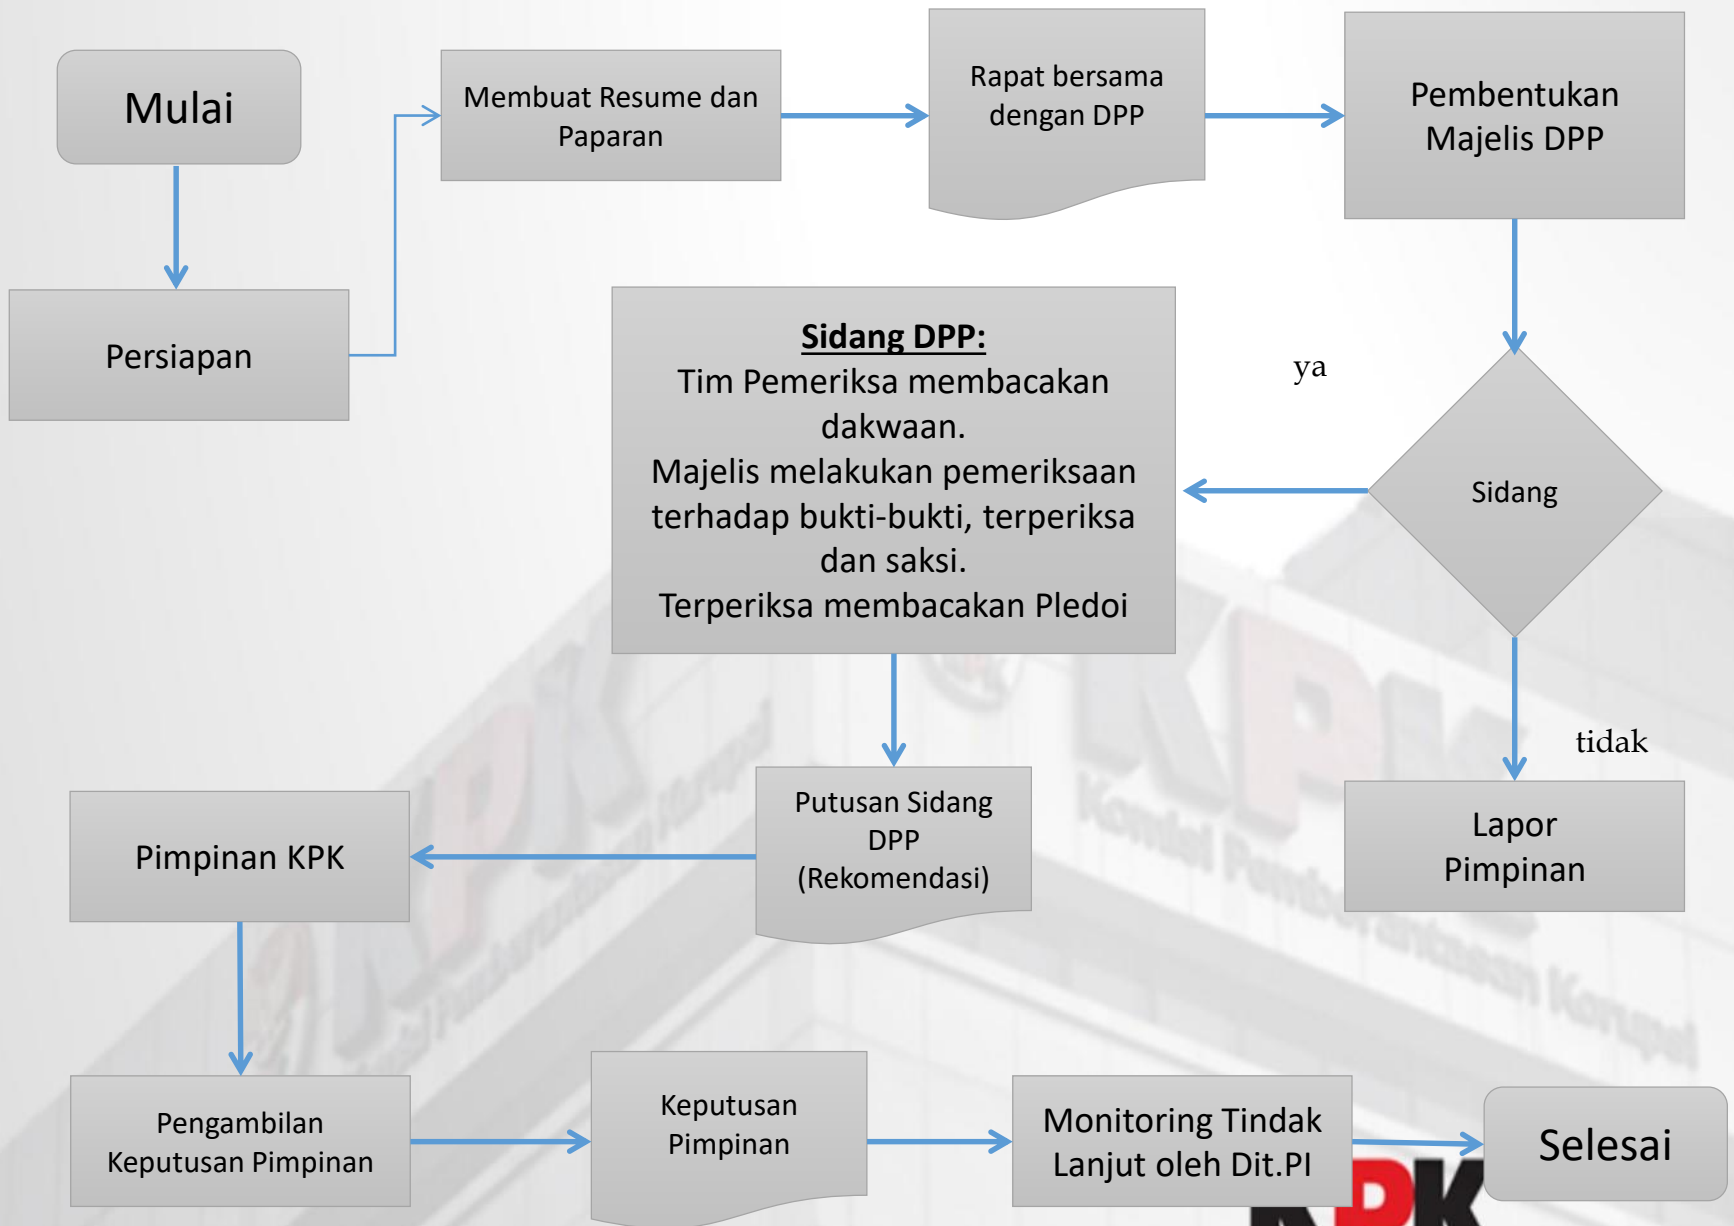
Mulai

Persiapan

Membuat Resume dan Paparan

Rapat bersama dengan DPP

Pembentukan Majelis DPP

**Sidang DPP:**
Tim Pemeriksa membacakan dakwaan.
Majelis melakukan pemeriksaan terhadap bukti-bukti, terperiksa dan saksi.
Terperiksa membacakan Pledoi

ya

Sidang

tidak

Putusan Sidang DPP (Rekomendasi)

Pimpinan KPK

Lapor Pimpinan

Pengambilan Keputusan Pimpinan

Keputusan Pimpinan

Monitoring Tindak Lanjut oleh Dit.PI

Selesai

KPK
Komisi Pemberantasan Korupsi